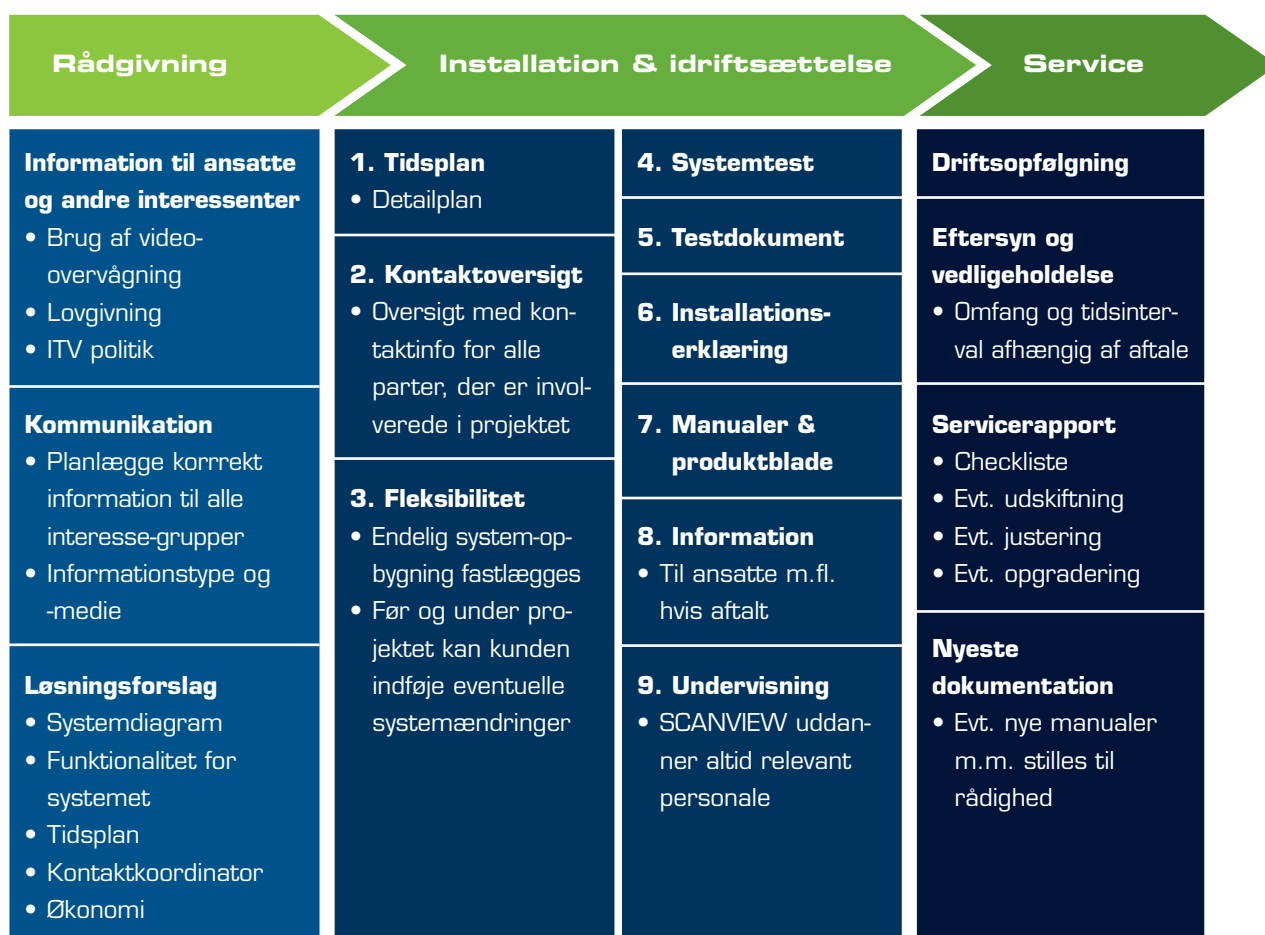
Rådgivning

Installation & idriftsættelse

Service

Information til ansatte og andre interessenter
• Brug af videoovervågning
• Lovgivning
• ITV politik

Kommunikation
• Planlægge korrrekt information til alle interesse-grupper
• Informationstype og -medie

Løsningsforslag
• Systemdiagram
• Funktionalitet for systemet
• Tidsplan
• Kontaktkoordinator
• Økonomi

1. Tidsplan
• Detailplan

2. Kontaktoversigt
• Oversigt med kontaktinfo for alle parter, der er involverede i projektet

3. Fleksibilitet
• Endelig system-opbygning fastlægges
• Før og under projektet kan kunden indføje eventuelle systemændringer

4. Systemtest

5. Testdokument

6. Installationserklæring

7. Manualer & produktblade

8. Information
• Til ansatte m.fl. hvis aftalt

9. Undervisning
• SCANVIEW uddanner altid relevant personale

Driftsopfølgning

Eftersyn og vedligeholdelse
• Omfang og tidsinterval afhængig af aftale

Servicerapport
• Checkliste
• Evt. udskiftning
• Evt. justering
• Evt. opgradering

Nyeste dokumentation
• Evt. nye manualer m.m. stilles til rådighed